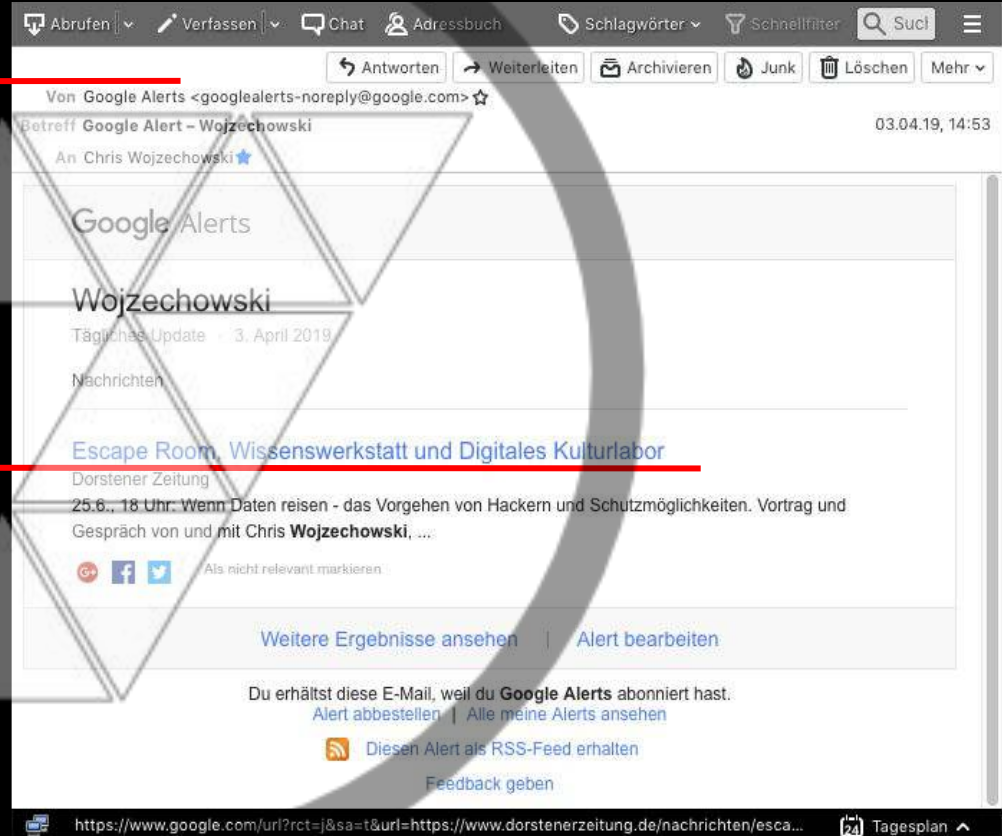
Abrufen | Verfassen | Chat | Adressbuch | Schlagwörter | Schnellfilter | Such

Antworten | Weiterleiten | Archivieren | Junk | Löschen | Mehr

Von Google Alerts <googlealerts-noreply@google.com>
Betreff Google Alert – Wojzechowski
03.04.19, 14:53
An Chris Wojzechowski

Google Alerts

Wojzechowski

Tägliches Update · 3. April 2019

Nachrichten

Escape Room, Wissenswerkstatt und Digitales Kulturlabor

Dorstener Zeitung

25.6., 18 Uhr: Wenn Daten reisen - das Vorgehen von Hackern und Schutzmöglichkeiten. Vortrag und Gespräch von und mit Chris **Wojzechowski**, ...

Als nicht relevant markieren

Weitere Ergebnisse ansehen | Alert bearbeiten

Du erhältst diese E-Mail, weil du **Google Alerts** abonniert hast.

Alert abbestellen | Alle meine Alerts ansehen

Diesen Alert als RSS-Feed erhalten

Feedback geben

https://www.google.com/url?rct=j&sa=t&url=https://www.dorstenerzeitung.de/nachrichten/esca...

24 Tagesplan